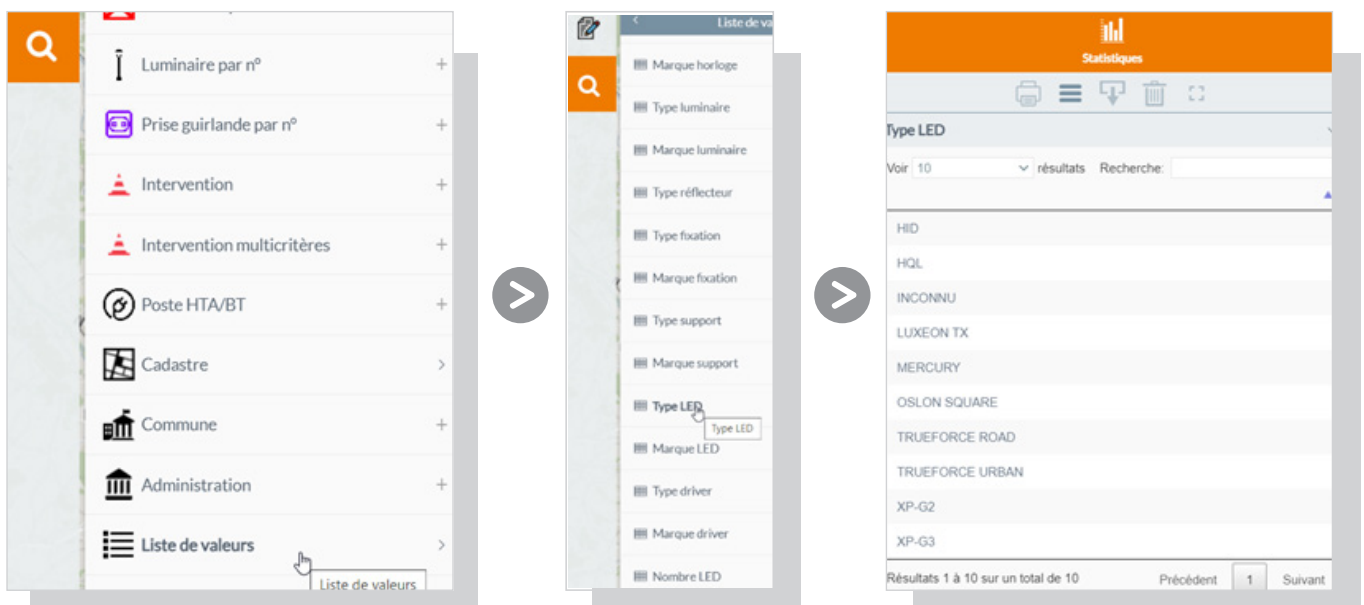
Luminaire par n°
+
Prise guirlande par n°
+
Intervention
+
Intervention multicritères
+
Poste HTA/BT
+
Cadastre
>
Commune
+
Administration
+
Liste de valeurs
>
Liste de valeurs

Liste de va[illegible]
Marque horloge
Type luminaire
Marque luminaire
Type réflecteur
Type fixation
Marque fixation
Type support
Marque support
Type LED
Type LED
Marque LED
Type driver
Marque driver
Nombre LED

Statistiques
Type LED
Voir 10 résultats Recherche:

| |
|---|
| HID |
| HQL |
| INCONNU |
| LUXEON TX |
| MERCURY |
| OSLON SQUARE |
| TRUEFORCE ROAD |
| TRUEFORCE URBAN |
| XP-G2 |
| XP-G3 |

Résultats 1 à 10 sur un total de 10 Précédent 1 Suivant